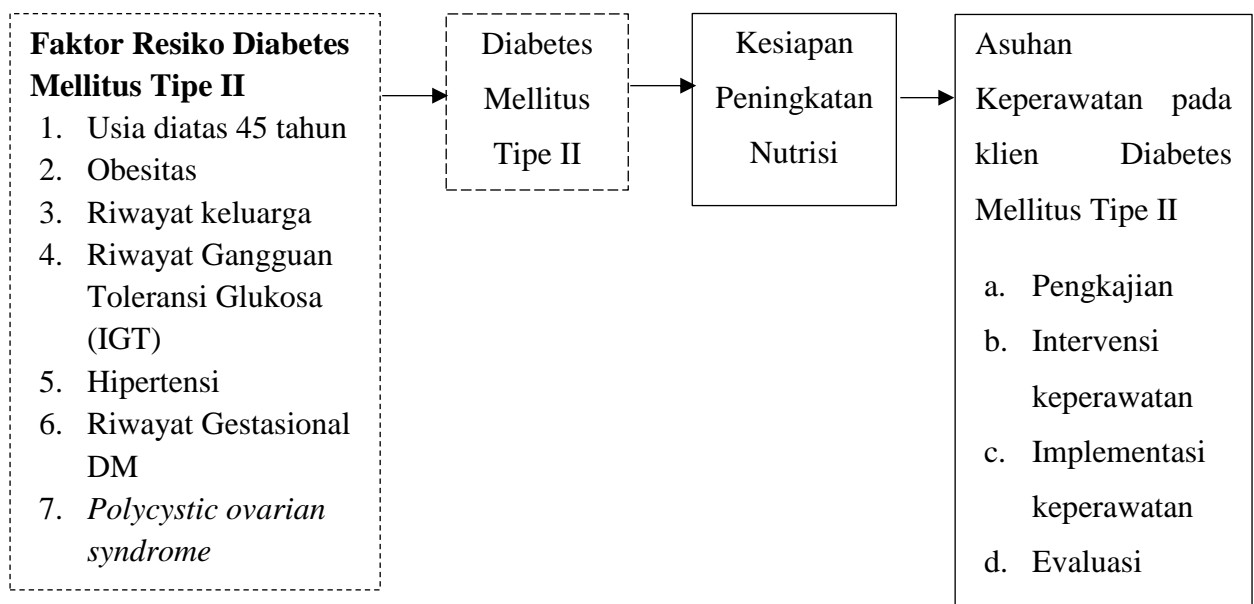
**Faktor Resiko Diabetes Mellitus Tipe II**

1. Usia diatas 45 tahun
2. Obesitas
3. Riwayat keluarga
4. Riwayat Gangguan Toleransi Glukosa (IGT)
5. Hipertensi
6. Riwayat Gestasional DM
7. *Polycystic ovarian syndrome*

Diabetes Mellitus Tipe II

Kesiapan Peningkatan Nutrisi

Asuhan Keperawatan pada klien Diabetes Mellitus Tipe II

a. Pengkajian
b. Intervensi keperawatan
c. Implementasi keperawatan
d. Evaluasi